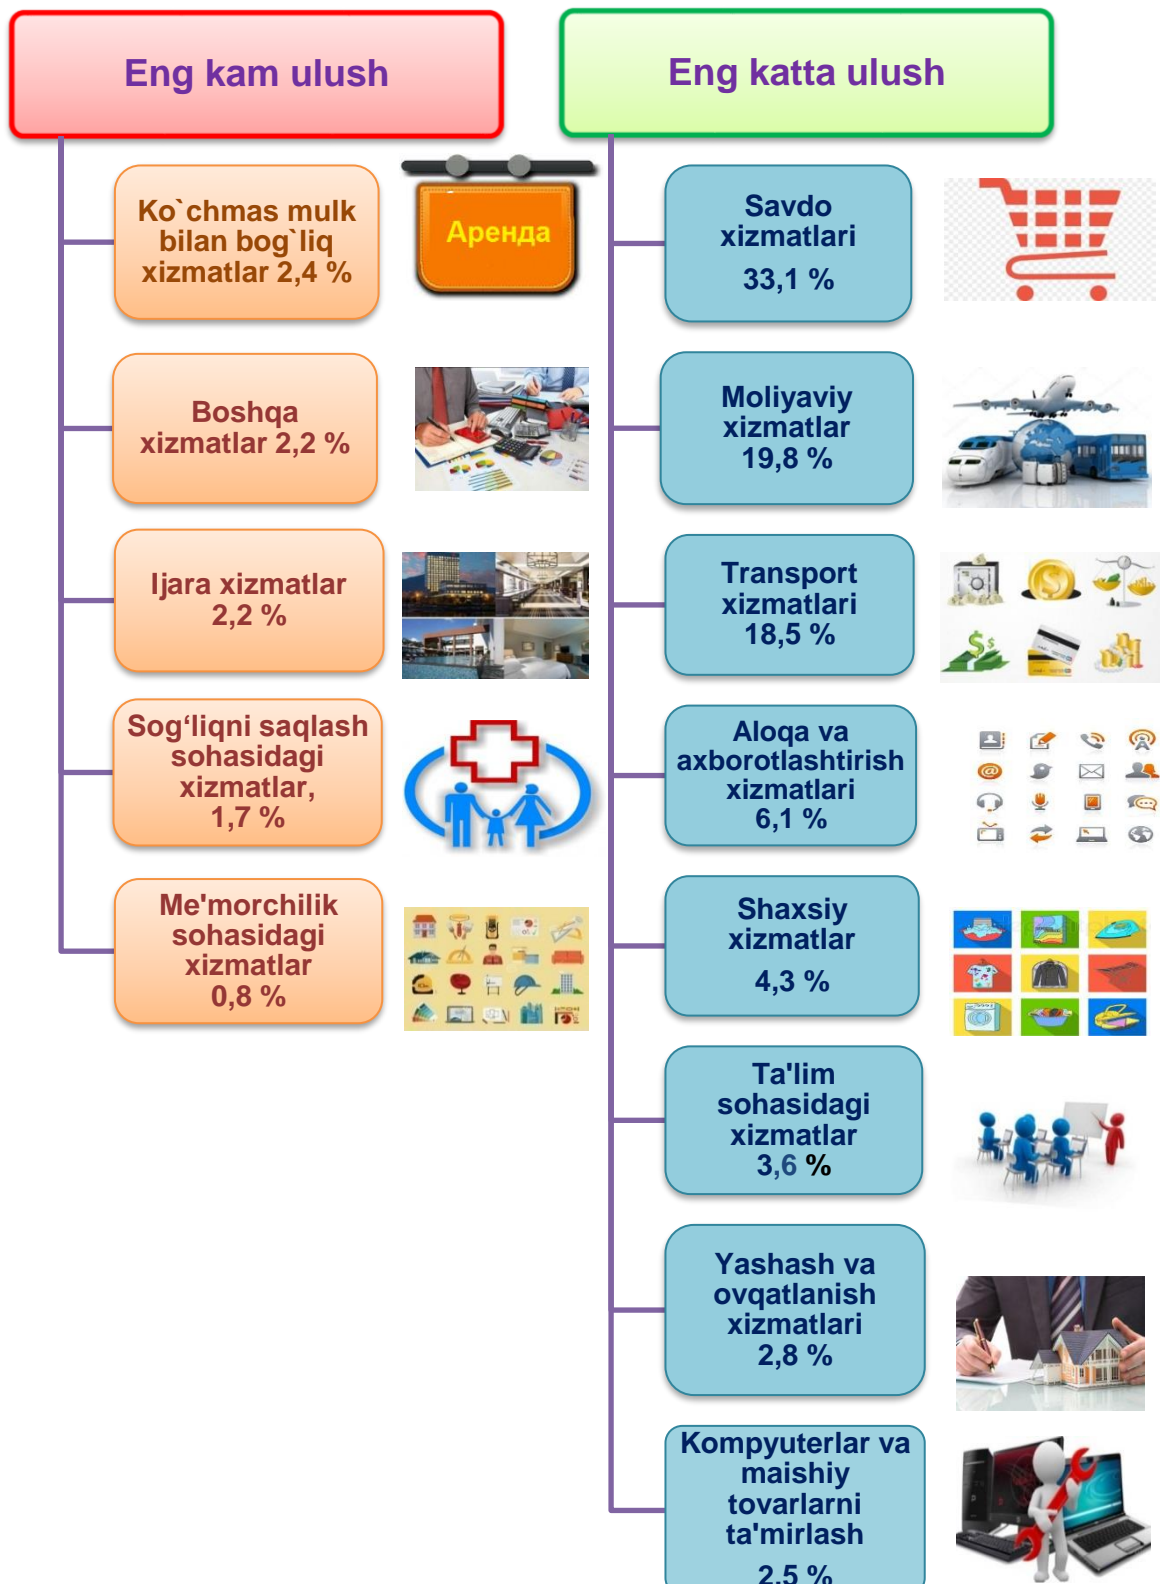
Eng kam ulush

Eng katta ulush

Ko`chmas mulk bilan bog`liq xizmatlar 2,4 %

Аренда

Savdo xizmatlari 33,1 %

Boshqa xizmatlar 2,2 %

Moliyaviy xizmatlar 19,8 %

Ijara xizmatlar 2,2 %

Transport xizmatlari 18,5 %

Sog'liqni saqlash sohasidagi xizmatlar, 1,7 %

Aloqa va axborotlashtirish xizmatlari 6,1 %

Me'morchilik sohasidagi xizmatlar 0,8 %

Shaxsiy xizmatlar 4,3 %

Ta'lim sohasidagi xizmatlar 3,6 %

Yashash va ovqatlanish xizmatlari 2,8 %

Kompyuterlar va maishiy tovarlarni ta'mirlash 2,5 %